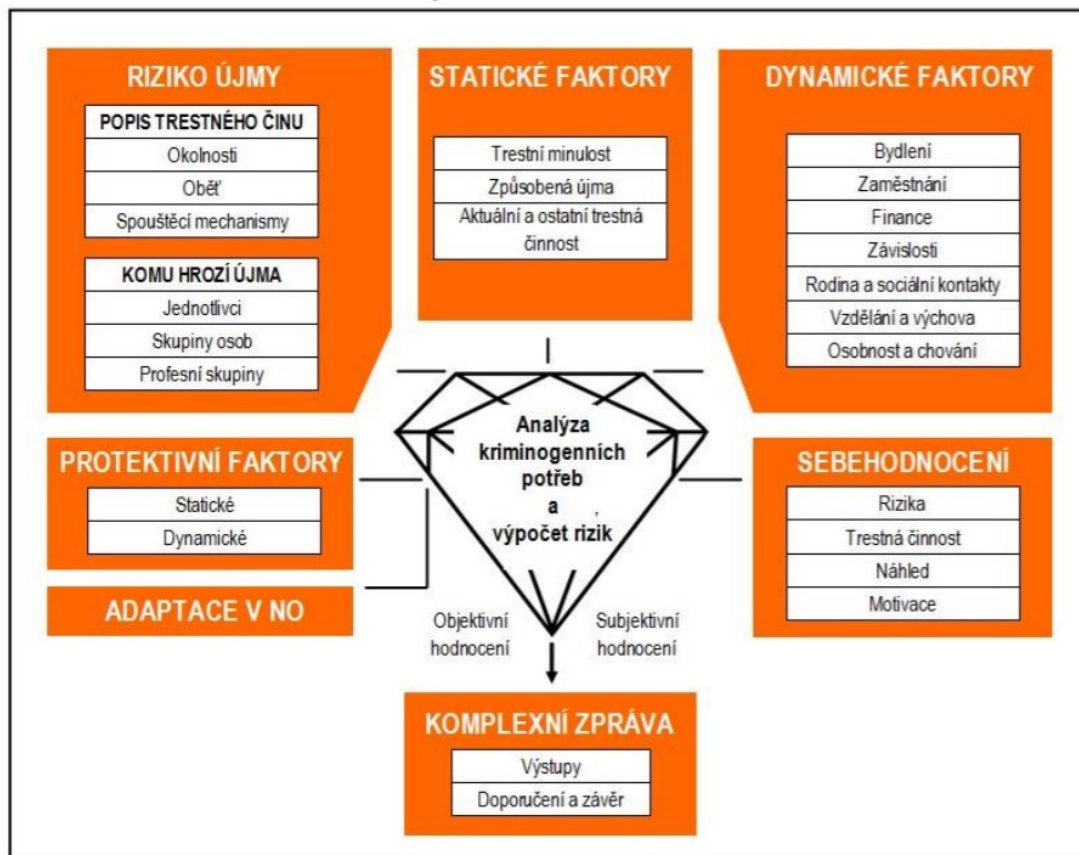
RIZIKO ÚJMY

POPIS TRESTNÉHO ČINU
Okolnosti
Oběť
Spouštěcí mechanismy

KOMU HROZÍ ÚJMA
Jednotlivci
Skupiny osob
Profesní skupiny

STATICKÉ FAKTORY

Trestní minulost
Způsobená újma
Aktuální a ostatní trestná činnost

DYNAMICKÉ FAKTORY

Bydlení
Zaměstnání
Finance
Závislosti
Rodina a sociální kontakty
Vzdělání a výchova
Osobnost a chování

PROTEKTIVNÍ FAKTORY

Statické
Dynamické

ADAPTACE V NO

Analýza kriminogenních potřeb a výpočet rizik

SEBEHODNOCENÍ

Rizika
Trestná činnost
Náhled
Motivace

Objektivní hodnocení

Subjektivní hodnocení

KOMPLEXNÍ ZPRÁVA

Výstupy
Doporučení a závěr